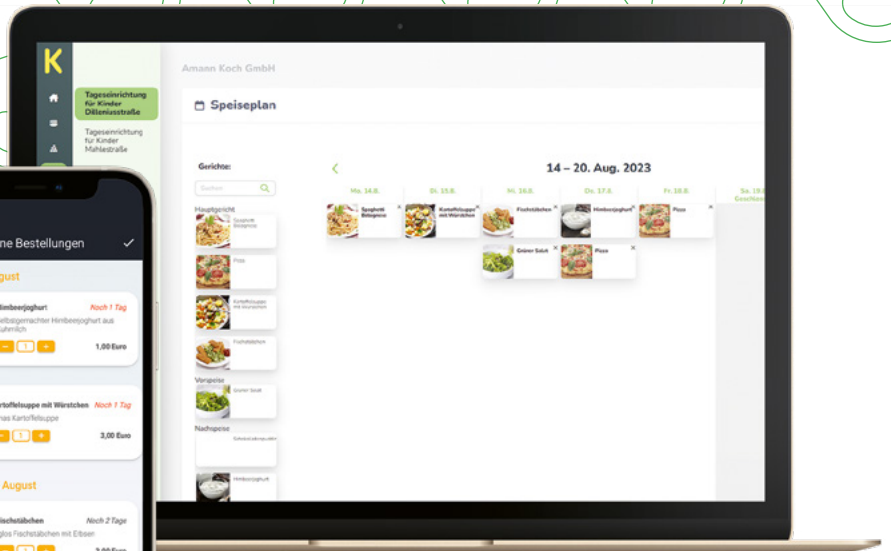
K

Tageseinrichtung für Kinder Dilleniusstraße

Tageseinrichtung für Kinder Mahlestraße

Amann Koch GmbH

Speiseplan

Gerichte:

Suchen

Hauptgericht

Spaghetti Bolognese

Pizza

Kartoffelsuppe mit Würstchen

Fischstäbchen

Vorspeise

Grüner Salat

Nachspeise

Schokoladenpudding

Himbeerjoghurt

14 – 20. Aug. 2023

Mo. 14.8.

Di. 15.8.

Mi. 16.8.

Do. 17.8.

Fr. 18.8.

Sa. 19.8. Geschlossen

Spaghetti Bolognese

Kartoffelsuppe mit Würstchen

Fischstäbchen

Himbeerjoghurt

Pizza

Grüner Salat

Pizza

ne Bestellungen

ugust

Himbeerjoghurt Noch 1 Tag

elbstgemachter Himbeerjoghurt aus ilchmilch

1

1,00 Euro

rtoffelsuppe mit Würstchen Noch 1 Tag

mas Kartoffelsuppe

1

3,00 Euro

August

ischstäbchen Noch 2 Tage

glos Fischstäbchen mit Erbsen

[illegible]